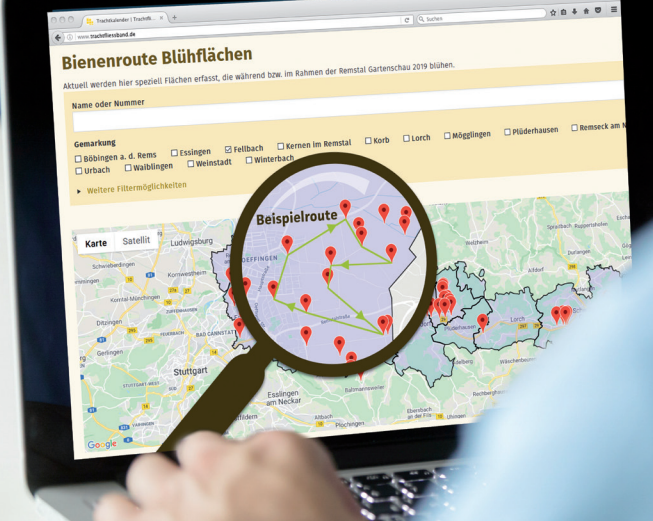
Trachtkalender | Trachtfl... ×
www.trachtfliessband.de
Suchen

Bienenroute Blühflächen

Aktuell werden hier speziell Flächen erfasst, die während bzw. im Rahmen der Remstal Gartenschau 2019 blühen.

Name oder Nummer

Gemarkung
☐ Böbingen a. d. Rems ☐ Essingen ☑ Fellbach ☐ Kernen im Remstal ☐ Korb ☐ Lorch ☐ Mögglingen ☐ Plüderhausen ☐ Remseck am N
☐ Urbach ☐ Waiblingen ☐ Weinstadt ☐ Winterbach

▸ Weitere Filtermöglichkeiten

Karte Satellit

Beispielroute

Ludwigsburg
Schwieberdingen
Kornwestheim
Kontal-Münchingen
Ditzingen
Gerlingen
Stuttgart
Esslingen am Neckar
Backnang
Lorch
Plüderhausen
Ostfildern
Plochingen
Ebersbach an der Fils
Uhingen
Google